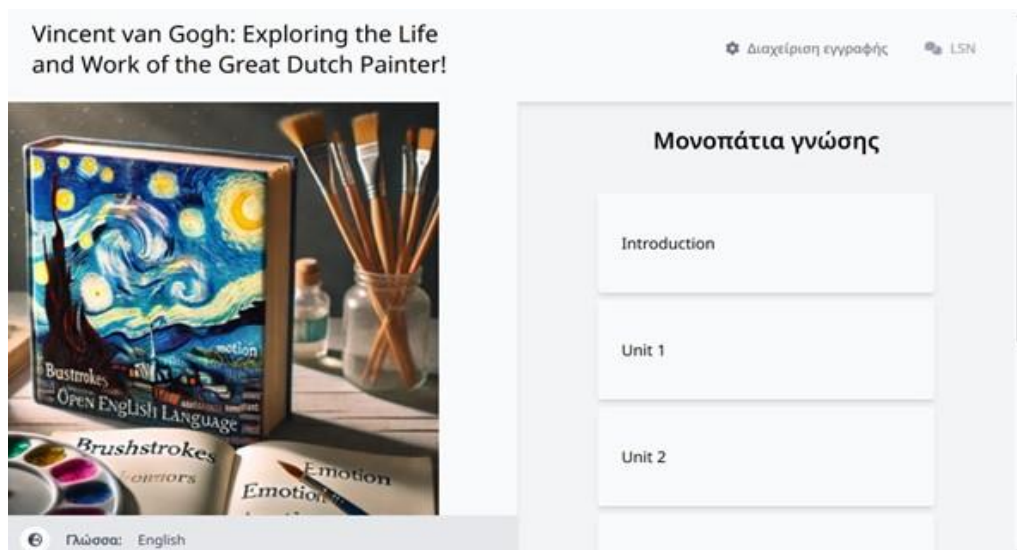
Vincent van Gogh: Exploring the Life and Work of the Great Dutch Painter!

Διαχείριση εγγραφής

LSN

motion

Bustrokes

Open English Language

Brushstrokes

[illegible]

Emotion

Emotion

Γλώσσα: English

Μονοπάτια γνώσης

Introduction

Unit 1

Unit 2